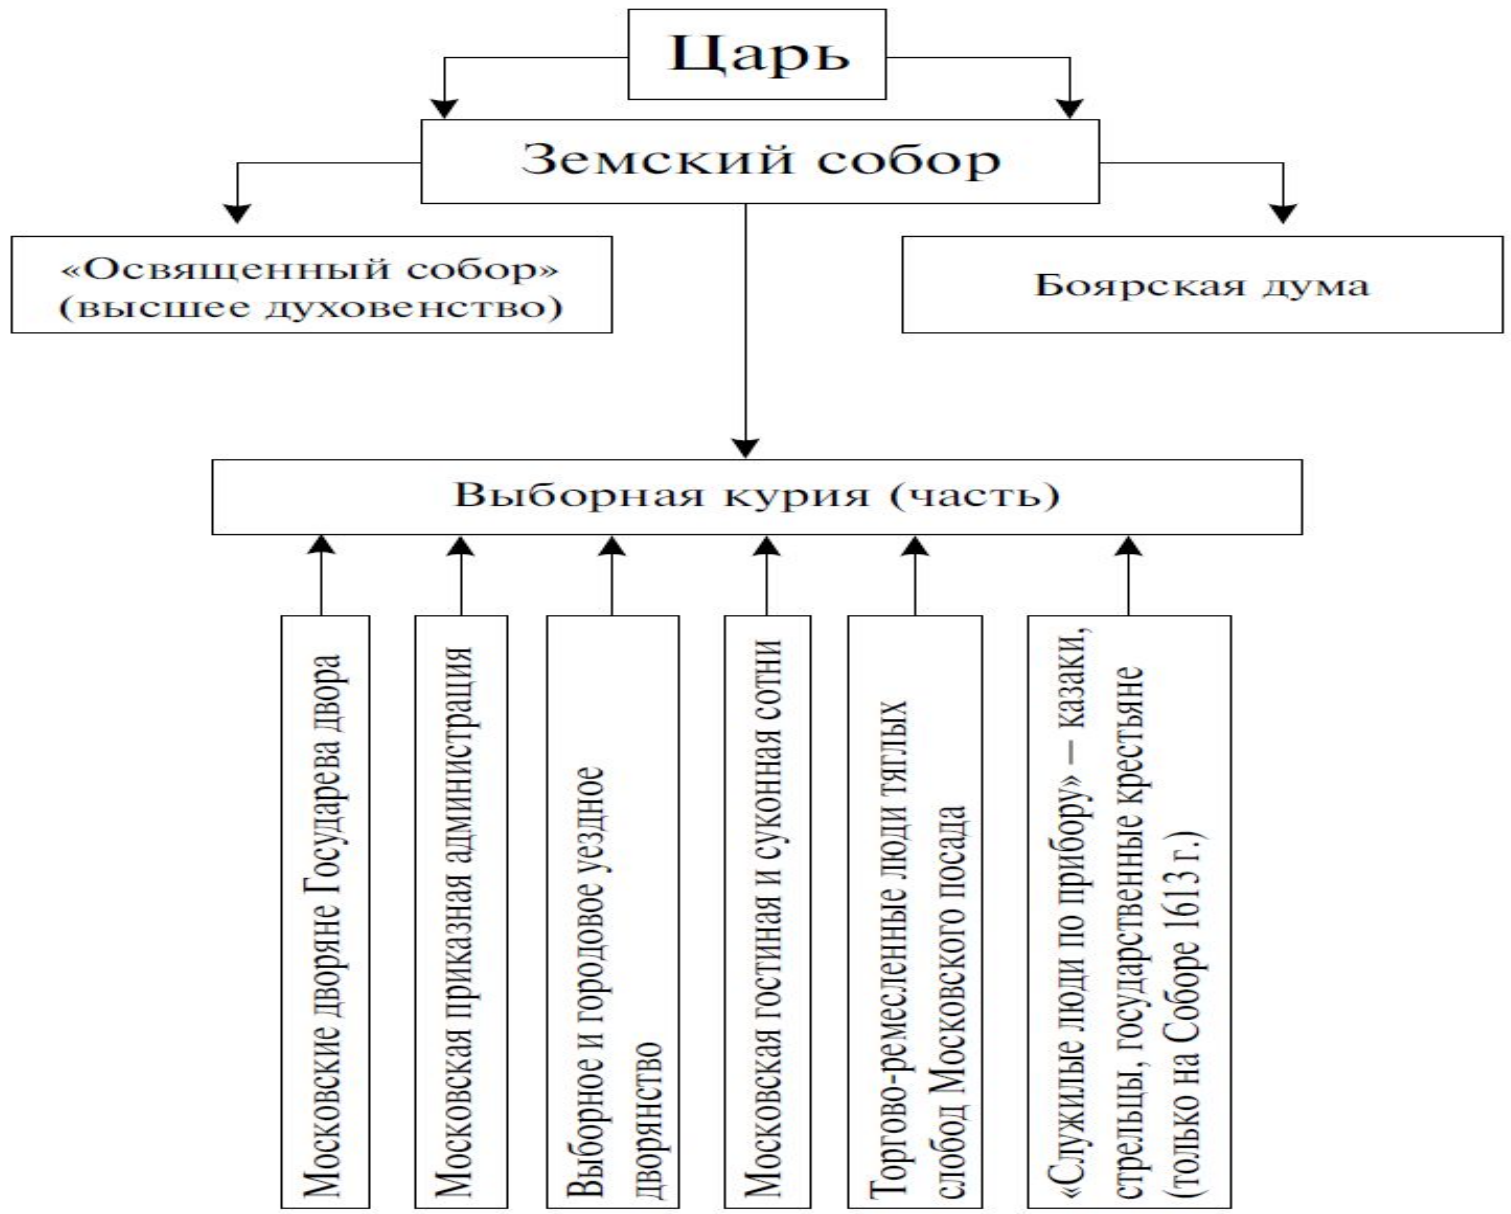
Царь

Земский собор

«Освященный собор» (высшее духовенство)

Боярская дума

Выборная курия (часть)

Московские дворяне Государева двора

Московская приказная администрация

Выборное и городовое уездное дворянство

Московская гостиная и суконная сотни

Торгово-ремесленные люди тяглых слобод Московского посада

«Служилые люди по прибору» — казаки, стрельцы, государственные крестьяне (только на Соборе 1613 г.)